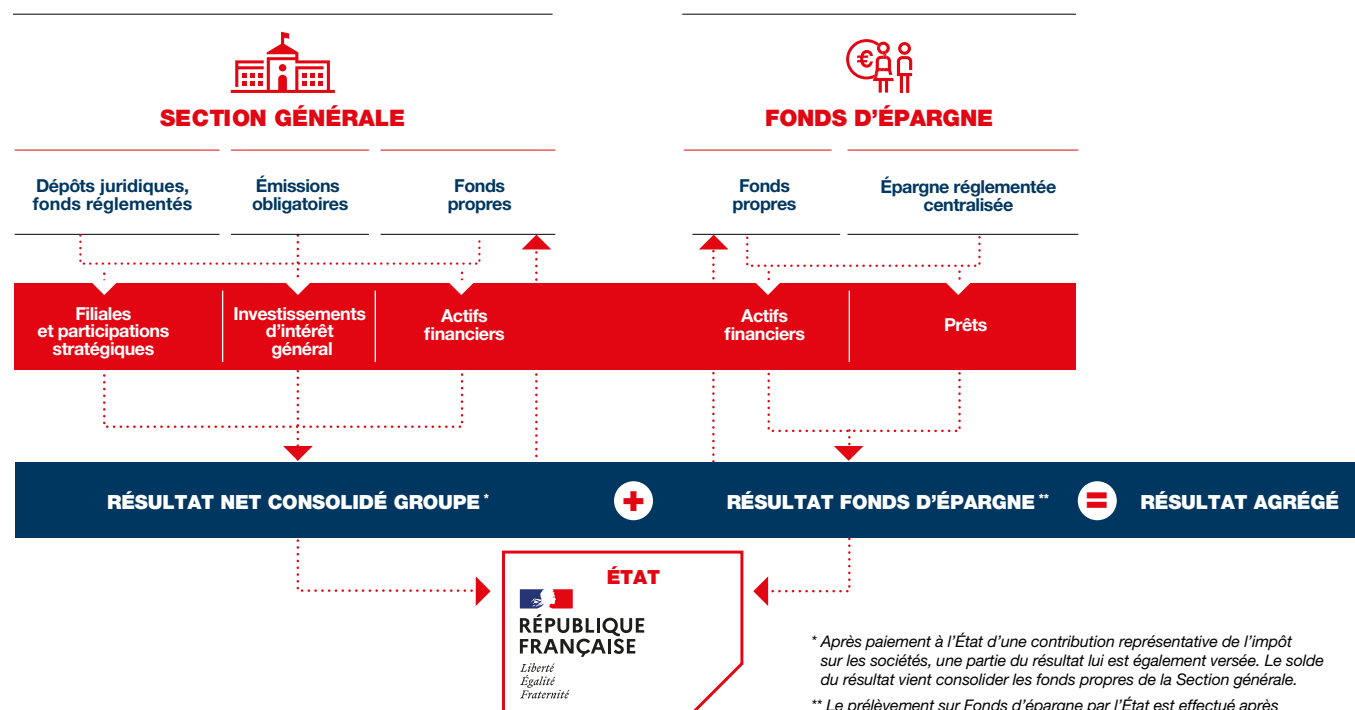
SECTION GÉNÉRALE

FONDS D'ÉPARGNE

Dépôts juridiques, fonds réglementés

Émissions obligatoires

Fonds propres

Fonds propres

Épargne réglementée centralisée

Filiales et participations stratégiques

Investissements d'intérêt général

Actifs financiers

Actifs financiers

Prêts

RÉSULTAT NET CONSOLIDÉ GROUPE *

RÉSULTAT FONDS D'ÉPARGNE **

RÉSULTAT AGRÉGÉ

ÉTAT

RÉPUBLIQUE FRANÇAISE

Liberté
Égalité
Fraternité

* Après paiement à l'État d'une contribution représentative de l'impôt sur les sociétés, une partie du résultat lui est également versée. Le solde du résultat vient consolider les fonds propres de la Section générale.

** Le prélèvement sur Fonds d'épargne par l'État est effectué après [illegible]